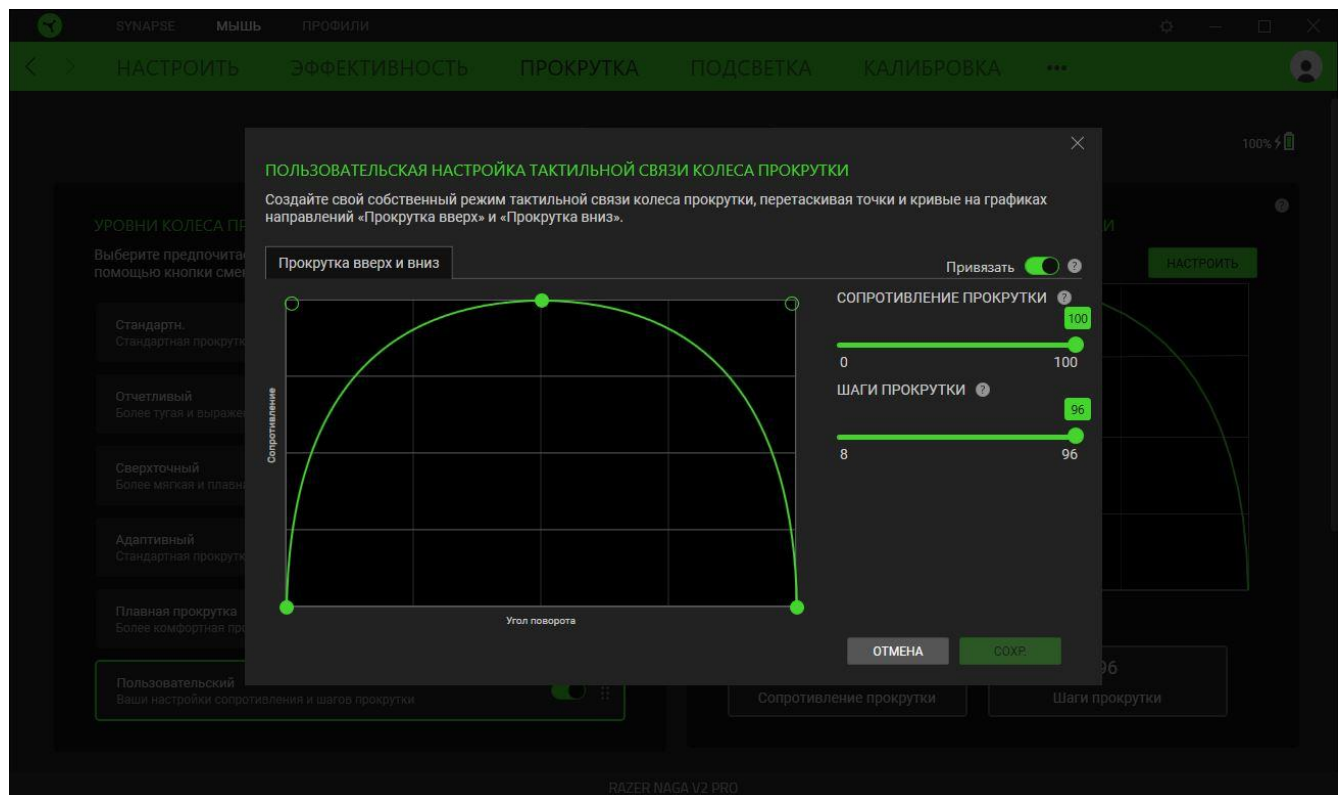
SYNAPSE МЫШЬ ПРОФИЛИ

НАСТРОИТЬ ЭФФЕКТИВНОСТЬ ПРОКРУТКА ПОДСВЕТКА КАЛИБРОВКА •••

100%

УРОВНИ КОЛЕСА ПР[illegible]

Выберите предпочита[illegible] помощью кнопки сме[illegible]

Стандартн.
Стандартная прокрутк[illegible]

Отчетливый
Более тугая и выраже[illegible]

Сверхточный
Более мягкая и плавн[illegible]

Адаптивный
Стандартная прокрутк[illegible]

Плавная прокрутка
Более комфортная пр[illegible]

Пользовательский
Ваши настройки сопротивления и шагов прокрутки

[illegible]И

НАСТРОИТЬ

96

Сопротивление прокрутки

Шаги прокрутки

ПОЛЬЗОВАТЕЛЬСКАЯ НАСТРОЙКА ТАКТИЛЬНОЙ СВЯЗИ КОЛЕСА ПРОКРУТКИ

Создайте свой собственный режим тактильной связи колеса прокрутки, перетаскивая точки и кривые на графиках направлений «Прокрутка вверх» и «Прокрутка вниз».

Прокрутка вверх и вниз

Привязать

Сопротивление

Угол поворота

СОПРОТИВЛЕНИЕ ПРОКРУТКИ

100

0 100

ШАГИ ПРОКРУТКИ

96

8 96

ОТМЕНА

СОХР.

RAZER NAGA V2 PRO